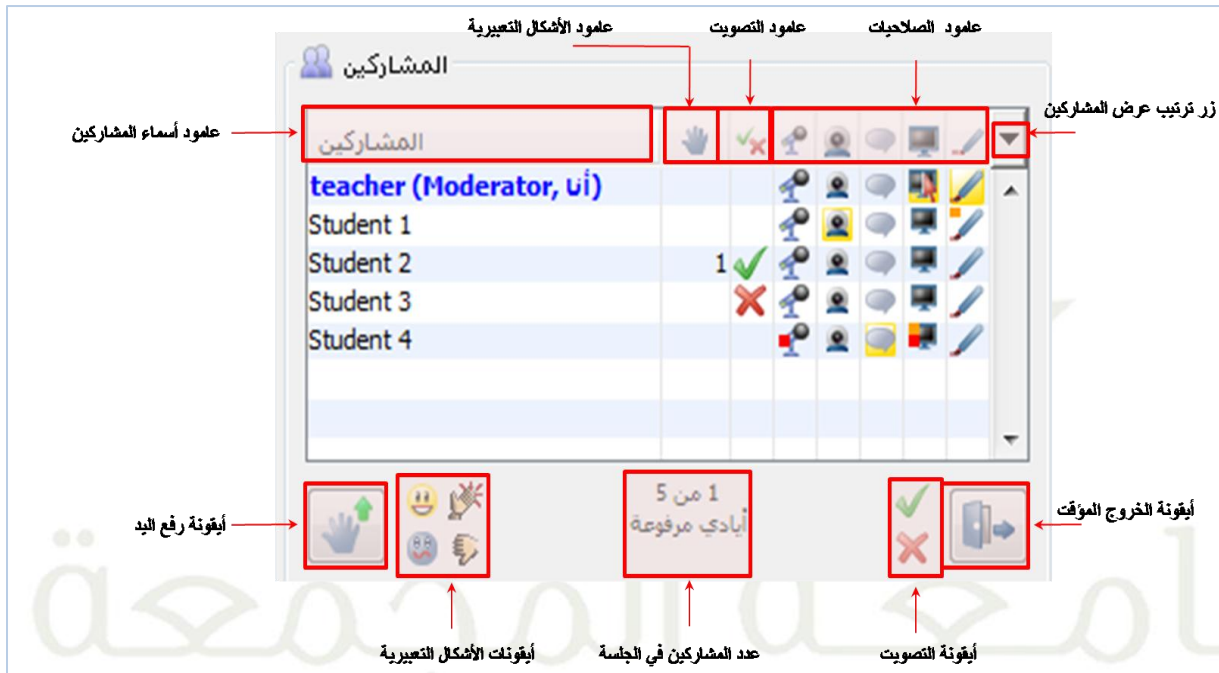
عامود الأشكال التعبيرية
عامود التصويت
عامود الصلاحيات
المشاركين
زر ترتيب عرض المشاركين
عامود أسماء المشاركين
المشاركين
teacher (Moderator, أنا)
Student 1
Student 2
1
Student 3
Student 4
أيقونة رفع اليد
1 من 5
أيادي مرفوعة
أيقونة الخروج المؤقت
أيقونات الأشكال التعبيرية
عدد المشاركين في الجلسة
أيقونة التصويت